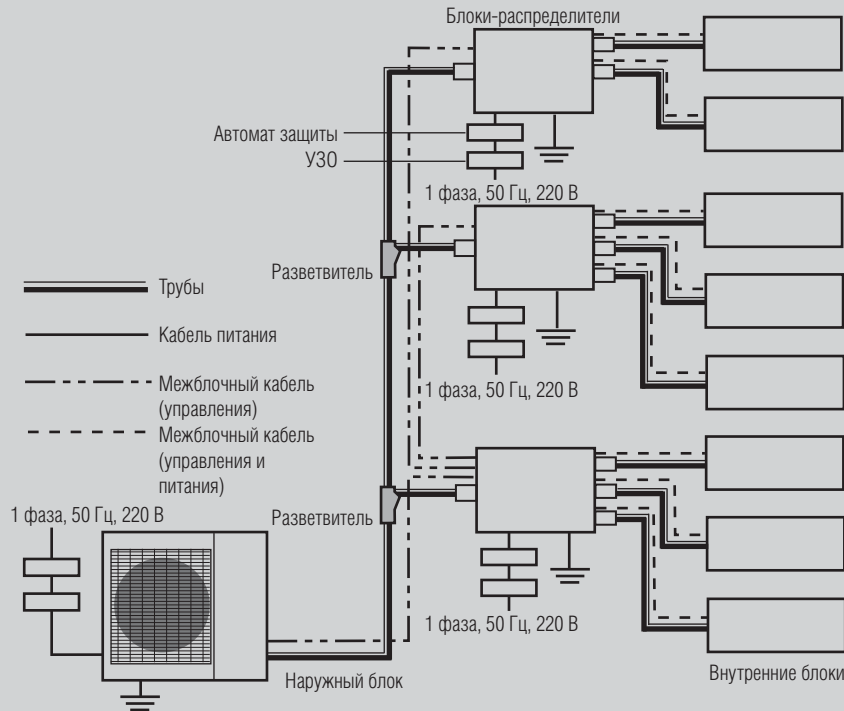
Блоки-распределители

Автомат защиты

УЗО

1 фаза, 50 Гц, 220 В

Разветвитель

Трубы

Кабель питания

Межблочный кабель (управления)

Межблочный кабель (управления и питания)

1 фаза, 50 Гц, 220 В

1 фаза, 50 Гц, 220 В

Разветвитель

1 фаза, 50 Гц, 220 В

Наружный блок

Внутренние блоки